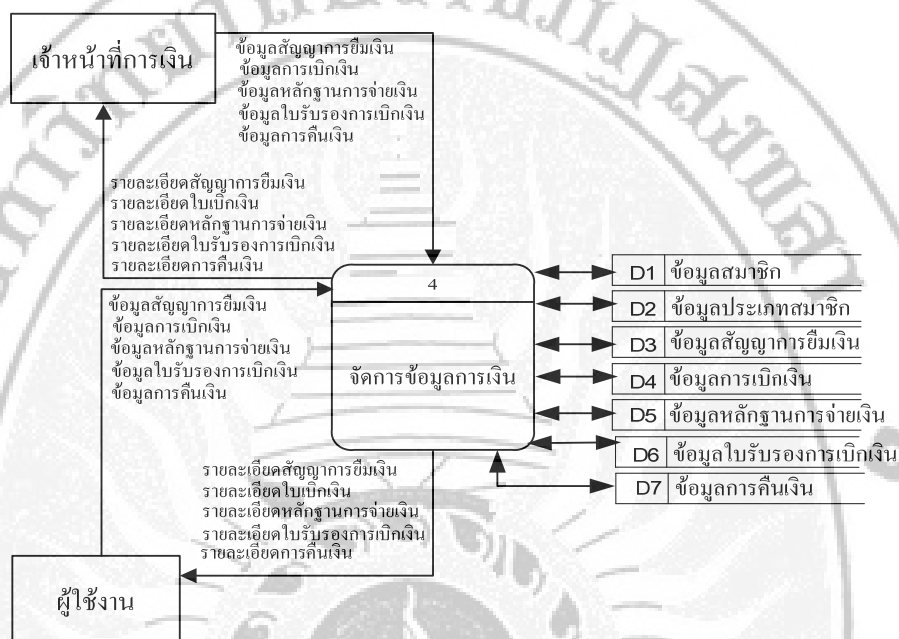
เจ้าหน้าที่การเงิน

ข้อมูลสัญญาการยืมเงิน
ข้อมูลการเบิกเงิน
ข้อมูลหลักฐานการจ่ายเงิน
ข้อมูลใบรับรองการเบิกเงิน
ข้อมูลการคืนเงิน

รายละเอียดสัญญาการยืมเงิน
รายละเอียดใบเบิกเงิน
รายละเอียดหลักฐานการจ่ายเงิน
รายละเอียดใบรับรองการเบิกเงิน
รายละเอียดการคืนเงิน

ข้อมูลสัญญาการยืมเงิน
ข้อมูลการเบิกเงิน
ข้อมูลหลักฐานการจ่ายเงิน
ข้อมูลใบรับรองการเบิกเงิน
ข้อมูลการคืนเงิน

4

จัดการข้อมูลการเงิน

| D1 | ข้อมูลสมาชิก |
|---|---|
| D2 | ข้อมูลประเภทสมาชิก |
| D3 | ข้อมูลสัญญาการยืมเงิน |
| D4 | ข้อมูลการเบิกเงิน |
| D5 | ข้อมูลหลักฐานการจ่ายเงิน |
| D6 | ข้อมูลใบรับรองการเบิกเงิน |
| D7 | ข้อมูลการคืนเงิน |

รายละเอียดสัญญาการยืมเงิน
รายละเอียดใบเบิกเงิน
รายละเอียดหลักฐานการจ่ายเงิน
รายละเอียดใบรับรองการเบิกเงิน
รายละเอียดการคืนเงิน

ผู้ใช้งาน